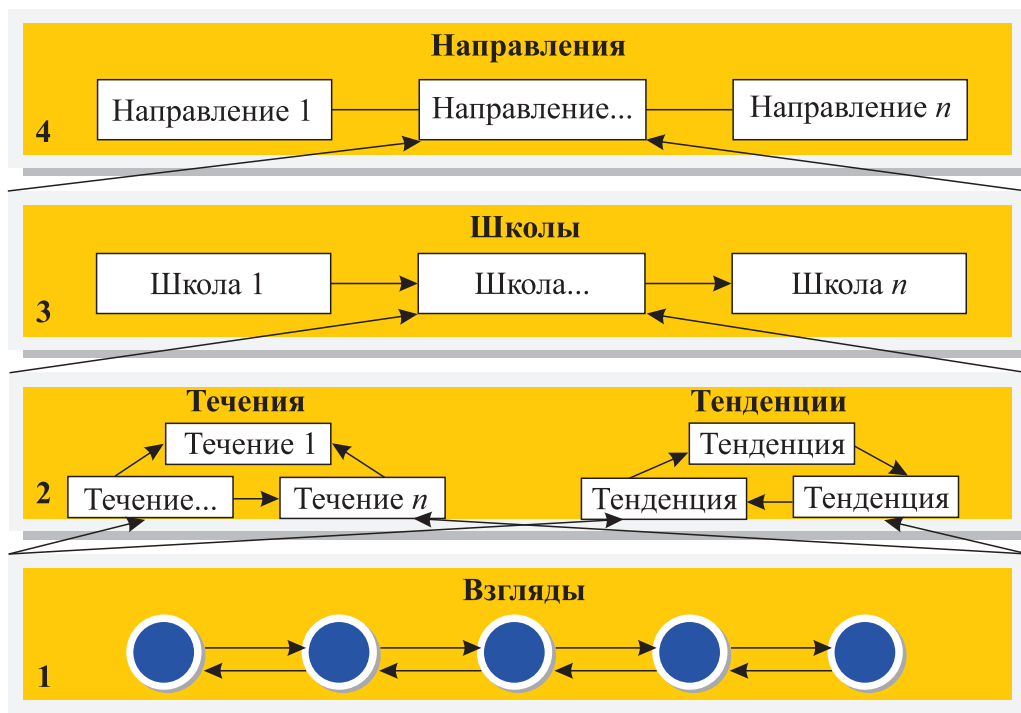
Направления

Направление 1

Направление...

Направление $n$

4

Школы

Школа 1

Школа...

Школа $n$

3

Течения

Течение 1

Течение...

Течение $n$

2

Тенденции

Тенденция

Тенденция

Тенденция

Взгляды

1